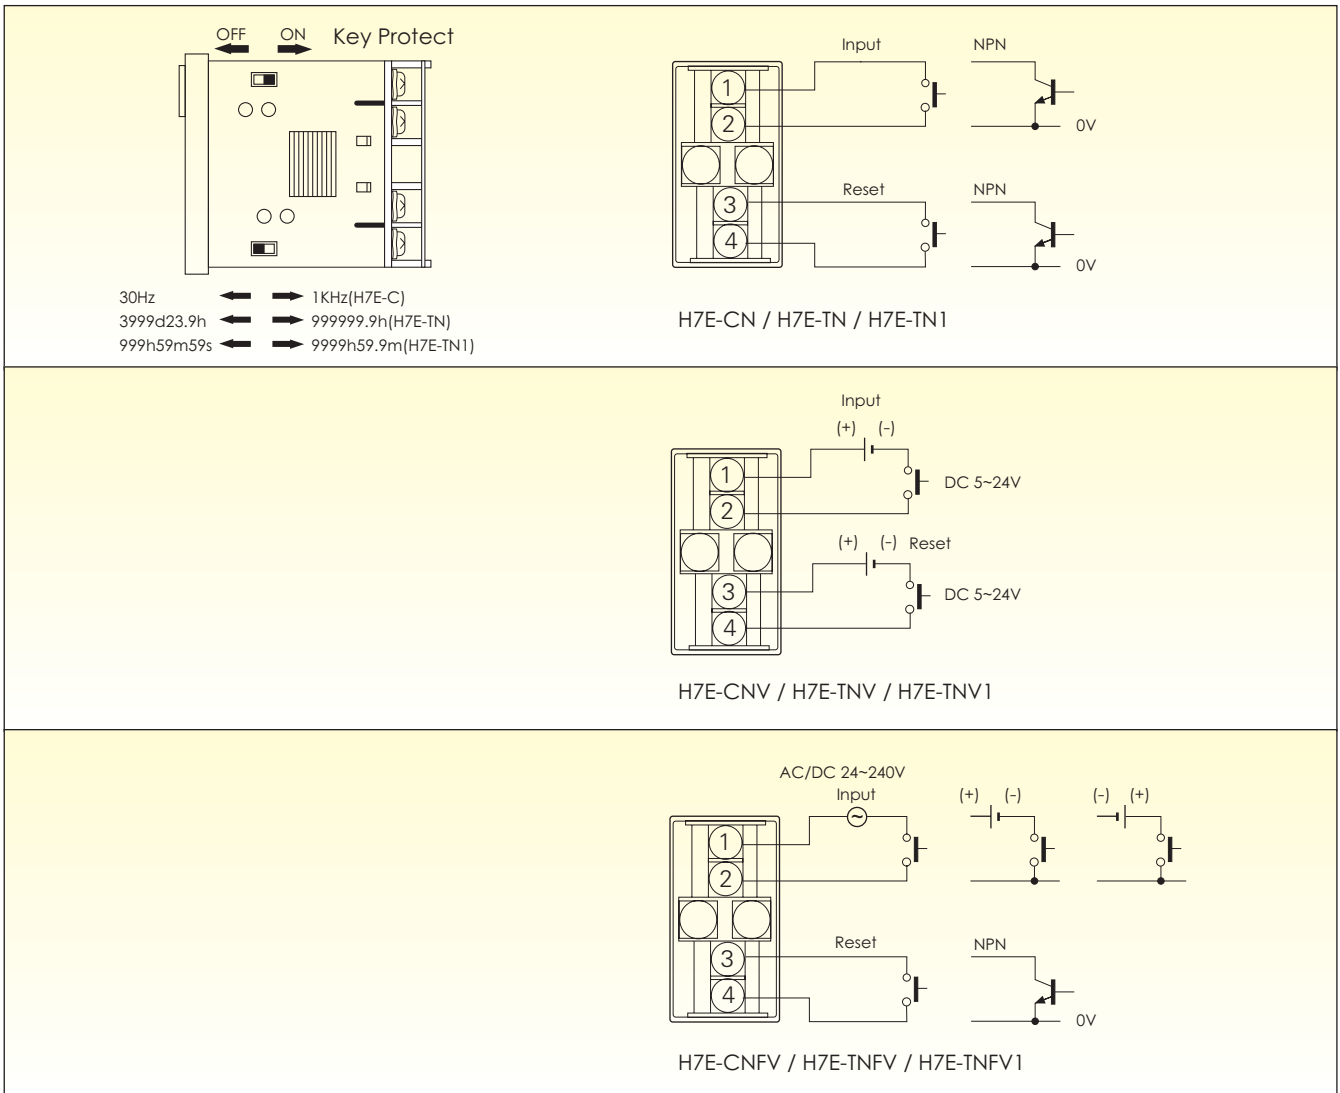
OFF ON Key Protect

30Hz 1KHz(H7E-C)
3999d23.9h 999999.9h(H7E-TN)
999h59m59s 9999h59.9m(H7E-TN1)

Input NPN
1
2
0V
Reset NPN
3
4
0V

H7E-CN / H7E-TN / H7E-TN1

Input
(+) (-)
1
2
DC 5~24V
(+) (-) Reset
3
4
DC 5~24V

H7E-CNV / H7E-TNV / H7E-TNV1

AC/DC 24~240V
Input
(+) (-) (-) (+)
1
2
Reset NPN
3
4
0V

H7E-CNFV / H7E-TNFV / H7E-TNFV1